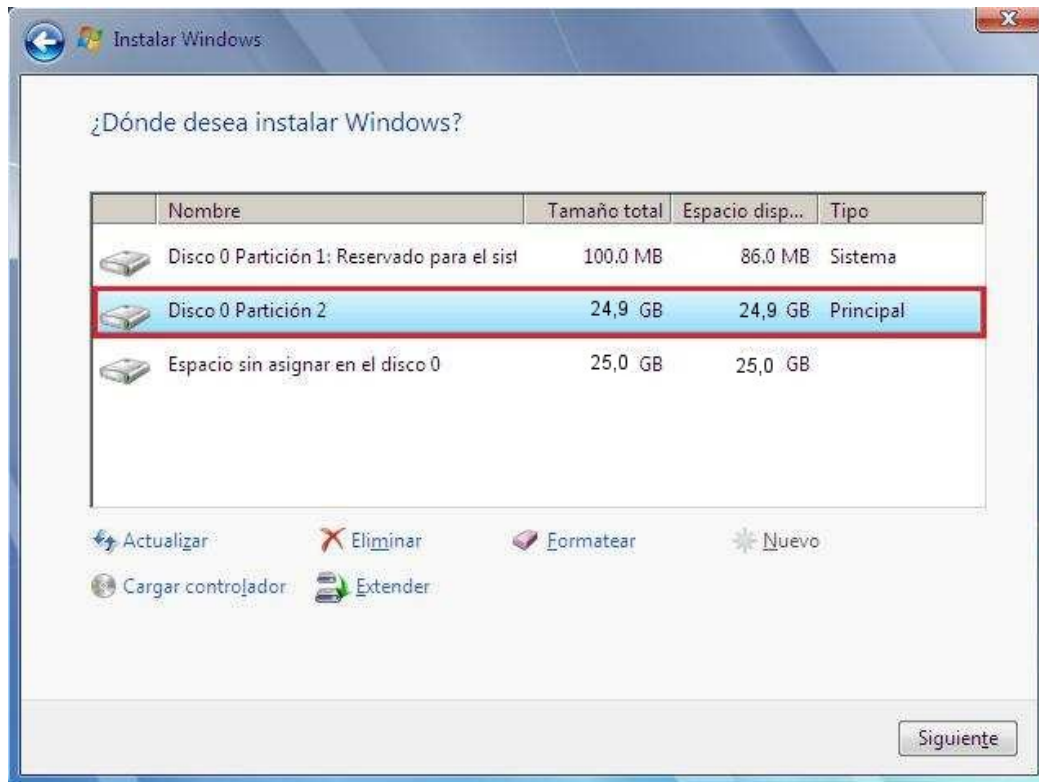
Instalar Windows

¿Dónde desea instalar Windows?

| Nombre | Tamaño total | Espacio disp... | Tipo |
|---|---|---|---|
| Disco 0 Partición 1: Reservado para el sist | 100.0 MB | 86.0 MB | Sistema |
| Disco 0 Partición 2 | 24,9 GB | 24,9 GB | Principal |
| Espacio sin asignar en el disco 0 | 25,0 GB | 25,0 GB | |

Actualizar
Eliminar
Formatear
Nuevo
Cargar controlador
Extender

Siguiente